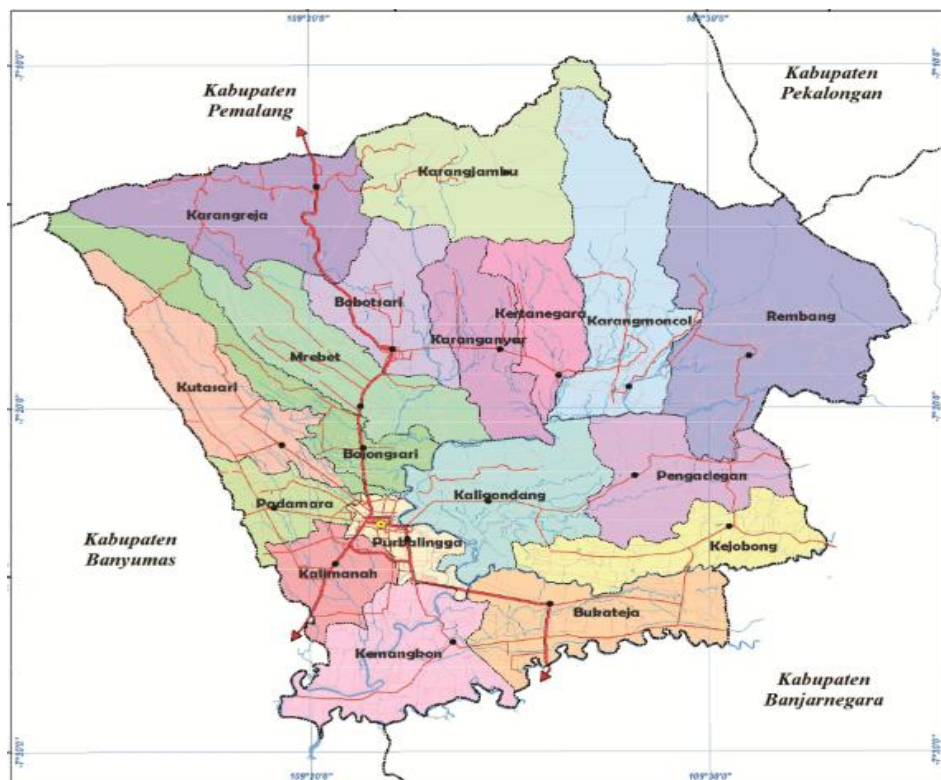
109°20'0"
109°30'0"
-7°10'0"
-7°10'0"
Kabupaten Pemalang
Kabupaten Pekalongan
Karangjambu
Karangreja
Bobotsari
Kertanegara
Karangmoncol
Rembang
Karanganyar
Mrebet
Kutasari
-7°20'0"
-7°20'0"
Bojongsari
Pengadegan
Kaligondang
Padamara
Purbalingga
Kejobong
Kabupaten Banyumas
Kalimanah
Bukateja
Kemangkon
Kabupaten Banjarnegara
-7°30'0"
-7°30'0"
109°20'0"
109°30'0"